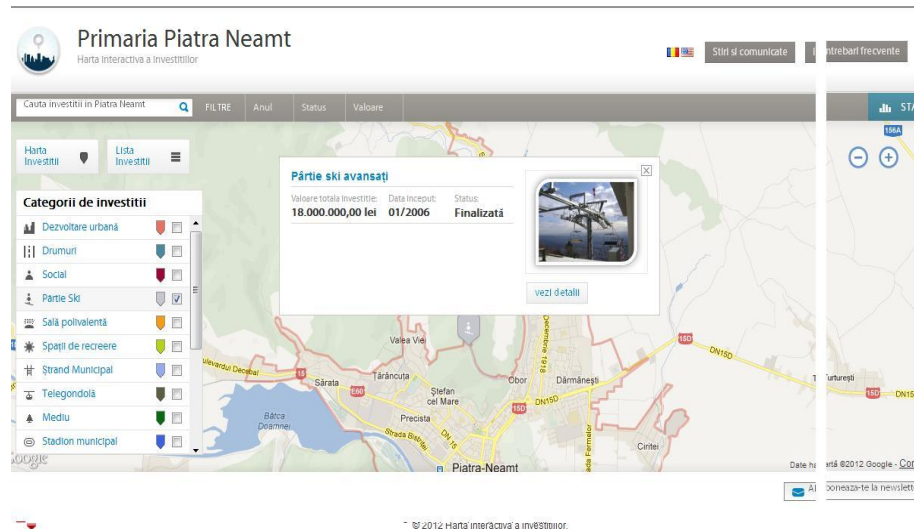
Primaria Piatra Neamt
Harta interactiva a investitiilor

Stiri si comunicate
Intrebari frecvente

Cauta investitii in Piatra Neamt
FILTRE
Anul
Status
Valoare
STA

Harta Investitii
Lista Investitii

Categorii de investitii
Dezvoltare urbană
Drumuri
Social
Pârtie Ski
Sală polivalentă
Spaţii de recreere
Ştrand Municipal
Telegondolă
Mediu
Stadion municipal

Pârtie ski avansaţi
Valoare totala investitie:
18.000.000,00 lei
Data inceput:
01/2006
Status:
Finalizată
vezi detalii

Valea Viei
Sărata
Tărăncuta
Ştefan cel Mare
Precista
Obor
Dărmănești
Cintei
Turturești
Piatra-Neamt
Bâtca Doamnei
Strada Bistriţei
Bulevardul Decebal
Decembrie 1918
Strada Fermelor
DN15D
DN15
15D
15
E60
156A

Google
Date hartă ©2012 Google - Con
Abonează-te la newslett
© 2012 Harta interactiva a investitiilor.